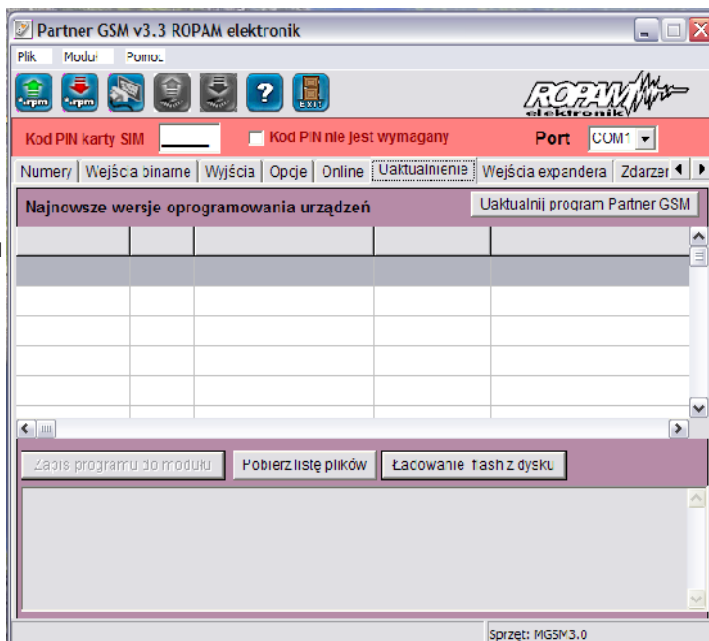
Partner GSM v3.3 ROPAM elektronik

Plik Moduł Pomoc

EXIT

ROPAM elektronik

Kod PIN karty SIM

Kod PIN nie jest wymagany

Port COM1

Numery | Wejścia binarne | Wyjścia | Opcje | Online | Uaktualnienia | Wejścia expandera | Zdarzen

Najnowsze wersje oprogramowania urządzeń

Uaktualnij program Partner GSM

Zapis programu do modułu

Pobierz listę plików

Ładowanie flash z dysku

Sprzęt: MGSM3.0